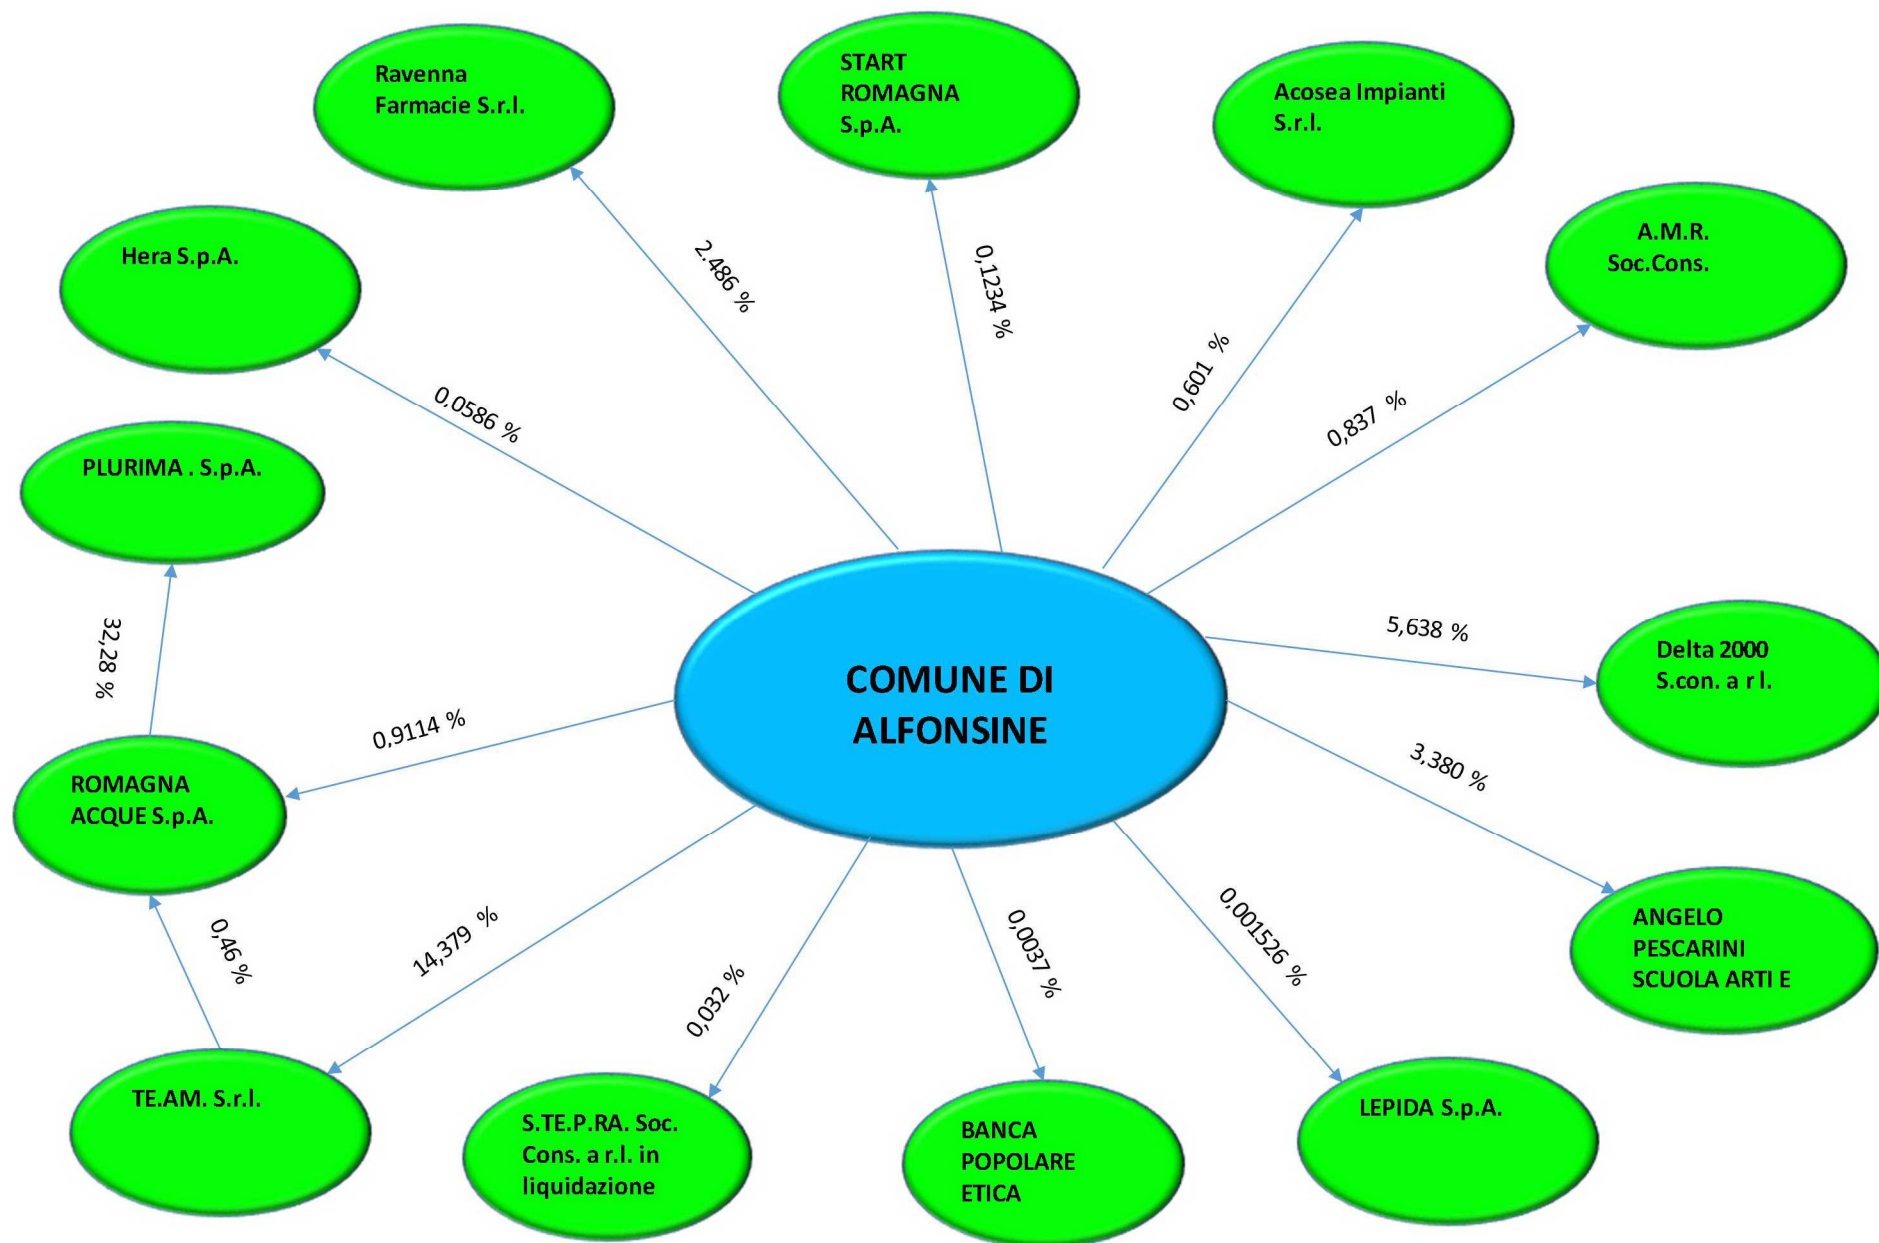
COMUNE DI ALFONSINE

Ravenna Farmacie S.r.l.

2.486 %

START ROMAGNA S.p.A.

0,1234 %

Acosea Impianti S.r.l.

0,601 %

A.M.R. Soc.Cons.

0,837 %

Hera S.p.A.

0,0586 %

PLURIMA . S.p.A.

32,28 %

Delta 2000 S.con. a r l.

5,638 %

ROMAGNA ACQUE S.p.A.

0,9114 %

3,380 %

ANGELO PESCARINI SCUOLA ARTI E

0,46 %

14,379 %

0,032 %

0,0037 %

0,001526 %

TE.AM. S.r.l.

S.TE.P.RA. Soc. Cons. a r.l. in liquidazione

BANCA POPOLARE ETICA

LEPIDA S.p.A.